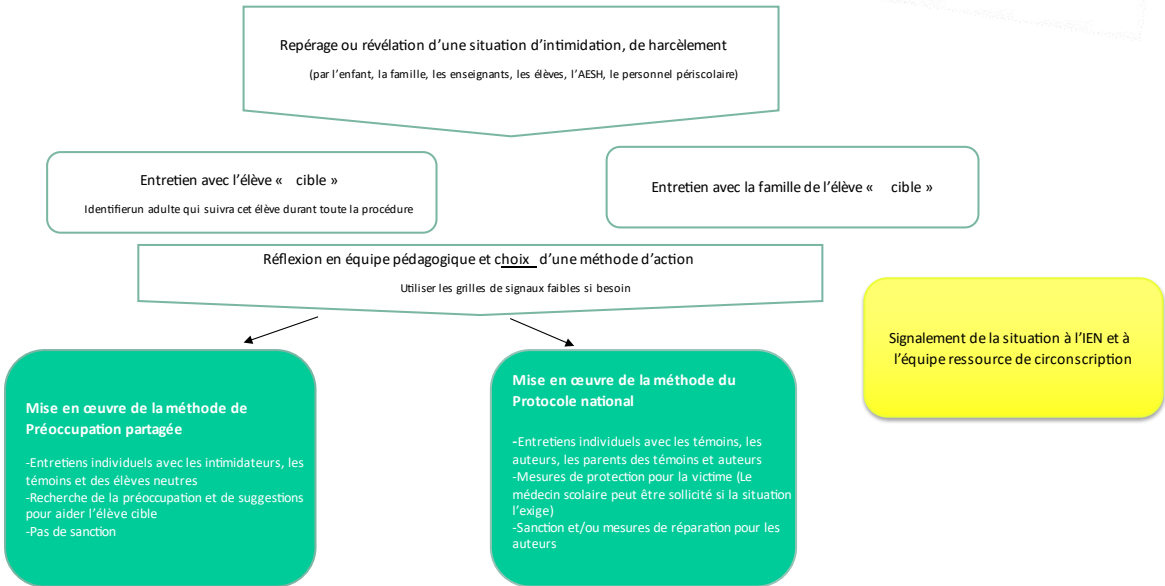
Repérage ou révélation d'une situation d'intimidation, de harcèlement

(par l'enfant, la famille, les enseignants, les élèves, l'AESH, le personnel périscolaire)

Entretien avec l'élève « cible »

Identifierun adulte qui suivra cet élève durant toute la procédure

Entretien avec la famille de l'élève « cible »

Réflexion en équipe pédagogique et choix d'une méthode d'action

Utiliser les grilles de signaux faibles si besoin

Signalement de la situation à l'IEN et à l'équipe ressource de circonscription

Mise en œuvre de la méthode de Préoccupation partagée

-Entretiens individuels avec les intimidateurs, les témoins et des élèves neutres
-Recherche de la préoccupation et de suggestions pour aider l'élève cible
-Pas de sanction

Mise en œuvre de la méthode du Protocole national

-Entretiens individuels avec les témoins, les auteurs, les parents des témoins et auteurs
-Mesures de protection pour la victime (Le médecin scolaire peut être sollicité si la situation l'exige)
-Sanction et/ou mesures de réparation pour les auteurs